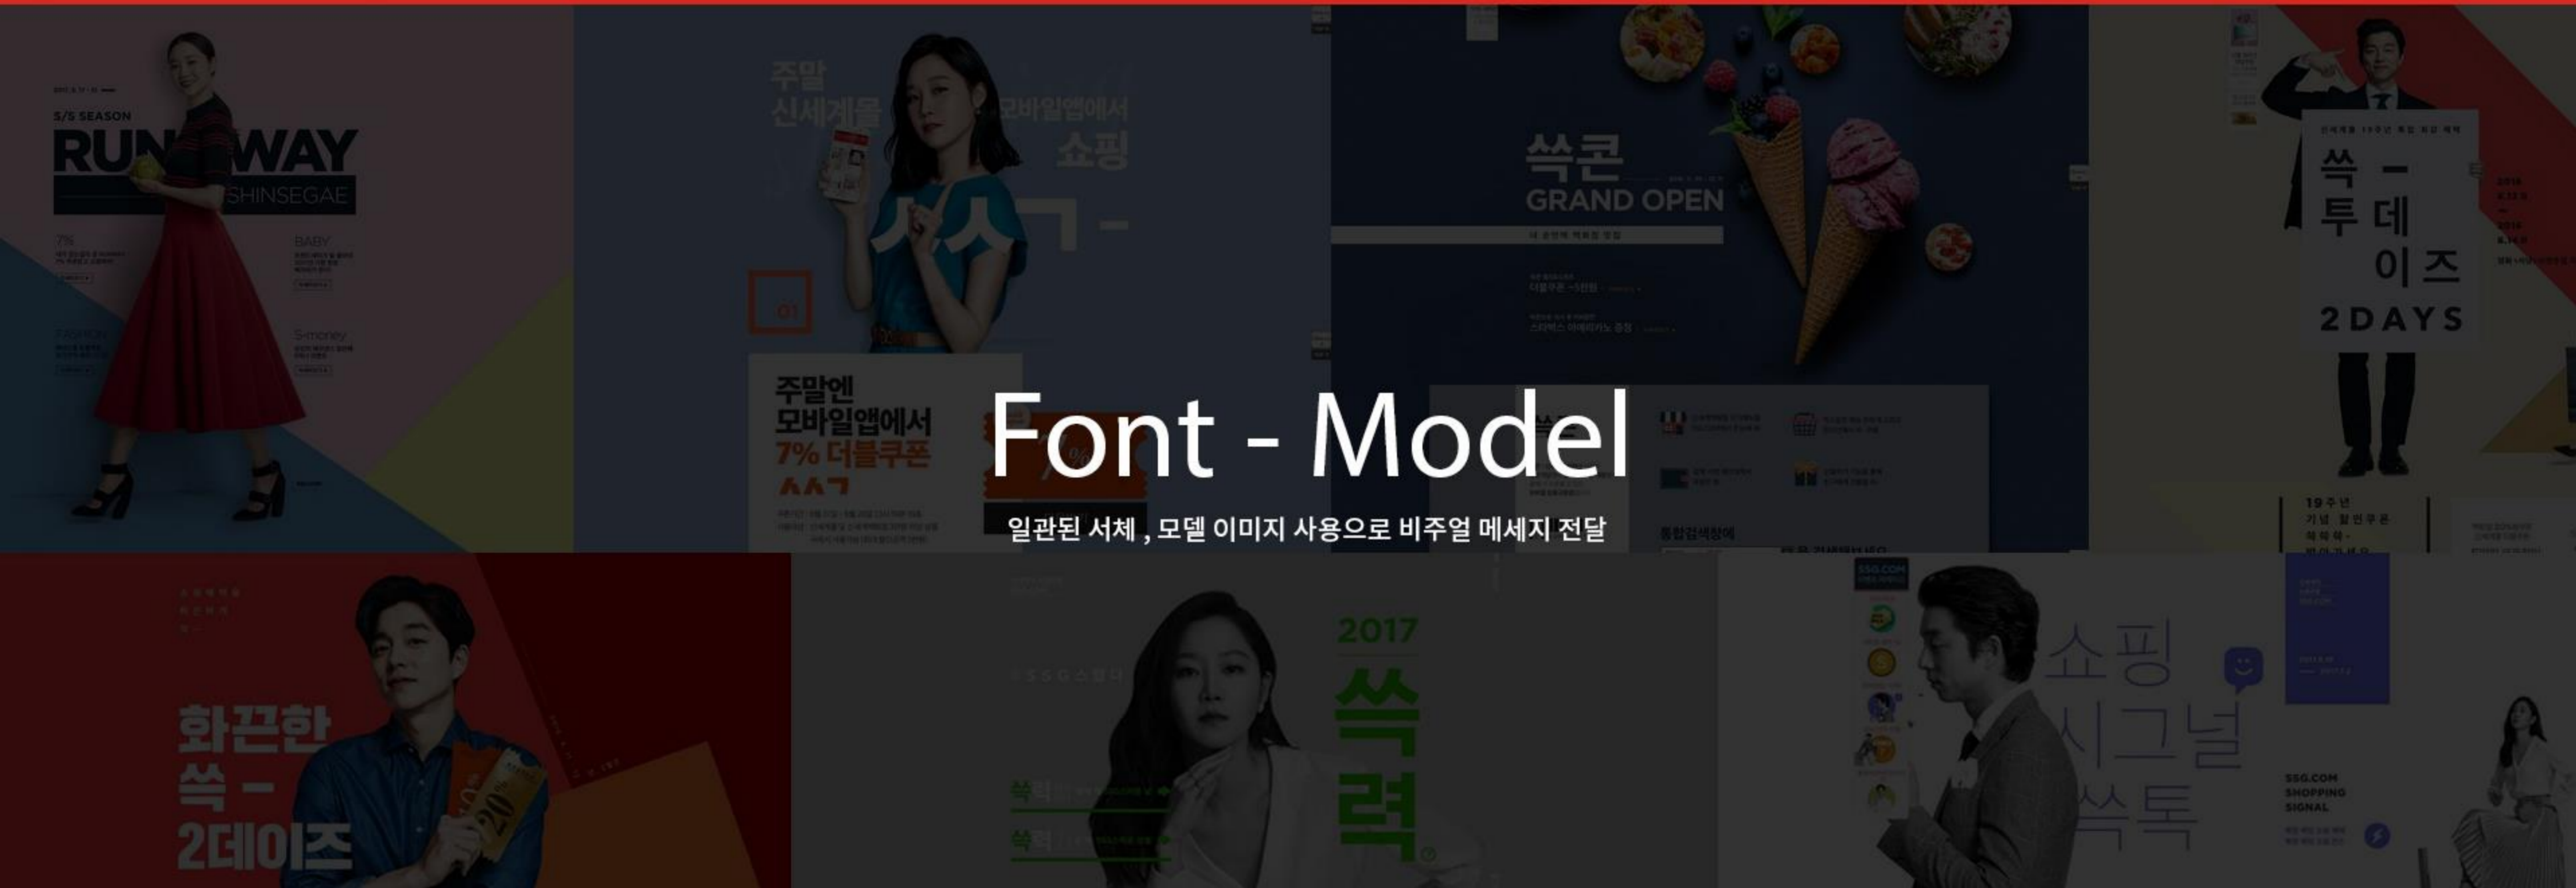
S/S SEASON
RUNWAY
SHINSEGAE

7%

BABY

FASHION

S-money

주말
신세계몰
모바일앱에서
쇼핑
쓱-

01

주말엔
모바일앱에서
7% 더블쿠폰
쓱-

쓱콘
GRAND OPEN

쓱 -
투데이즈
2DAYS

19주년

Font - Model
일관된 서체 , 모델 이미지 사용으로 비주얼 메세지 전달

화끈한
쓱 -
2데이즈

2017
쓱
력

쓱력
쓱력

SSG.COM

쇼핑
시그널
쓱톡

SSG.COM
SHOPPING
SIGNAL